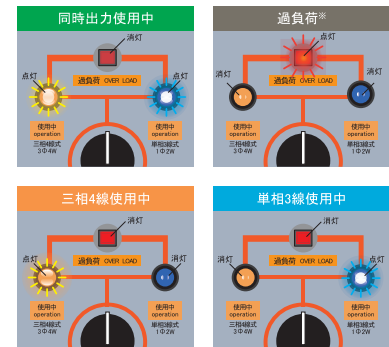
同時出力使用中

消灯

点灯

点灯

過負荷 OVER LOAD

使用中 operation
三相4線式 3Φ4W

使用中 operation
単相3線式 1Φ3W

過負荷※

点灯

消灯

消灯

過負荷 OVER LOAD

使用中 operation
三相4線式 3Φ4W

使用中 operation
単相3線式 1Φ3W

三相4線使用中

消灯

点灯

消灯

過負荷 OVER LOAD

使用中 operation
三相4線式 3Φ4W

使用中 operation
単相3線式 1Φ3W

単相3線使用中

消灯

消灯

点灯

過負荷 OVER LOAD

使用中 operation
三相4線式 3Φ4W

使用中 operation
単相3線式 1Φ3W